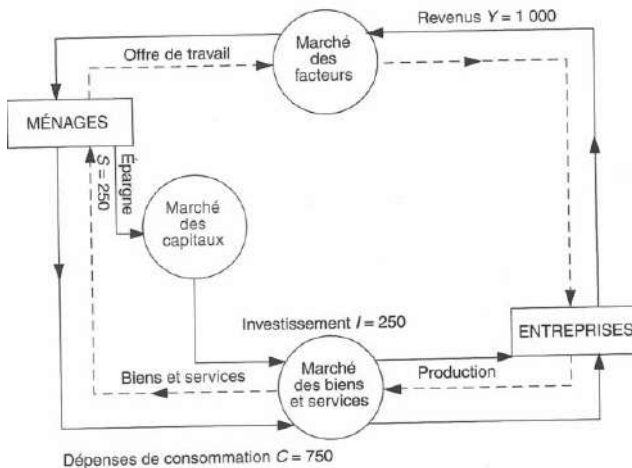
Revenus $Y = 1\ 000$

Offre de travail

Marché des facteurs

MÉNAGES

$S = 250$

Épargne

Marché des capitaux

Investissement $I = 250$

ENTREPRISES

Biens et services

Marché des biens et services

Production

Dépenses de consommation $C = 750$